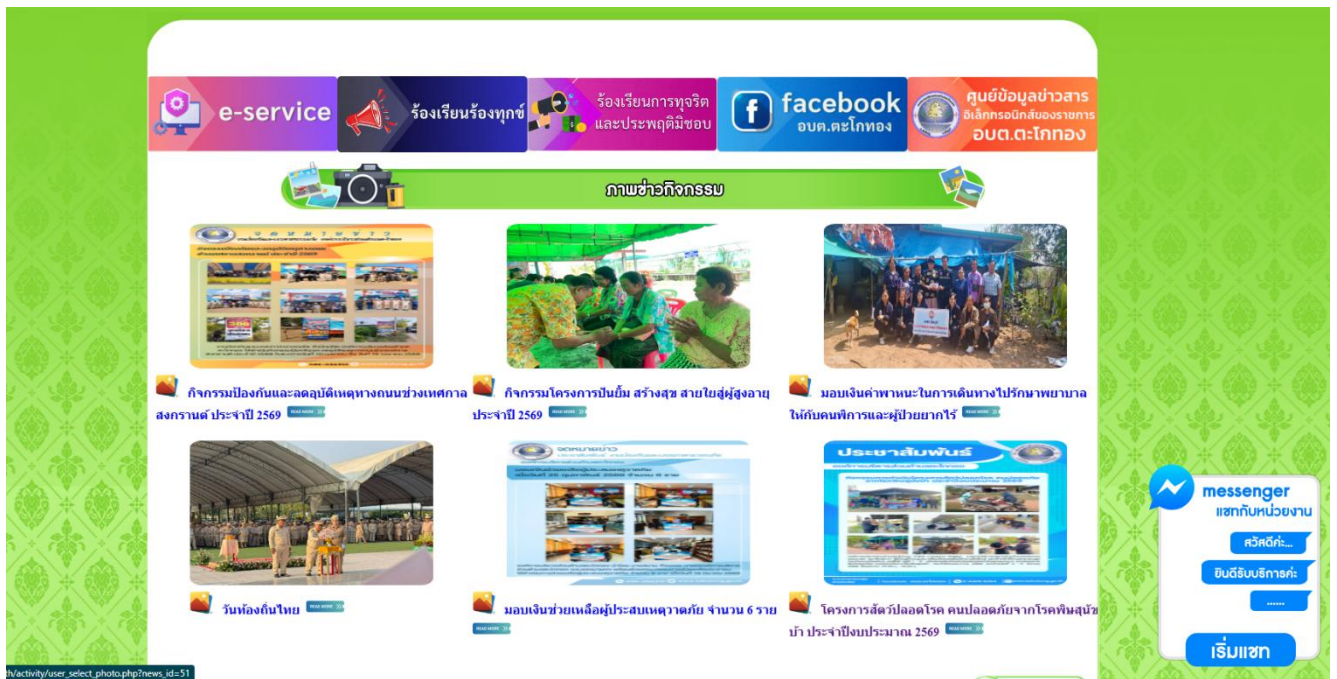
e-service

ร้องเรียนร้องทุกข์

ร้องเรียนการทุจริต และประพฤติมิชอบ

facebook อบต.ตะโกทอง

ศูนย์ข้อมูลข่าวสาร อิเล็กทรอนิกส์ของราชการ อบต.ตะโกทอง

ภาพข่าวกิจกรรม

กิจกรรมป้องกันและลดอุบัติเหตุทางถนนช่วงเทศกาลสงกรานต์ ประจำปี 2569 READ MORE

กิจกรรมโครงการปันยิ้ม สร้างสุข สายใยสู่ผู้สูงอายุ ประจำปี 2569 READ MORE

มอบเงินค่าพาหนะในการเดินทางไปรักษาพยาบาลให้กับคนพิการและผู้ป่วยยากไร้ READ MORE

วันท้องถิ่นไทย READ MORE

มอบเงินช่วยเหลือผู้ประสบเหตุวาตภัย จำนวน 6 ราย READ MORE

โครงการสัตว์ปลอดโรค คนปลอดภัยจากโรคพิษสุนัขบ้า ประจำปีงบประมาณ 2569 READ MORE

ประชาสัมพันธ์

messenger
แชทกับหน่วยงาน
สวัสดีค่ะ...
ยินดีรับบริการค่ะ
......
เริ่มแชท

th/activity/user_select_photo.php?news_id=51